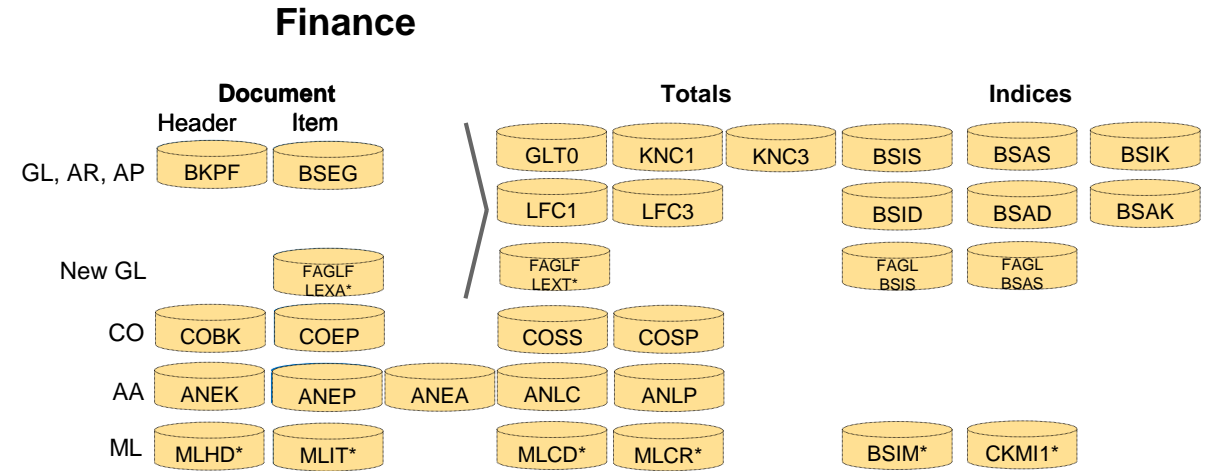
Finance

Document

Header Item

Totals

Indices

GL, AR, AP BKPF BSEG

GLT0 KNC1 KNC3 BSIS BSAS BSIK

LFC1 LFC3 BSID BSAD BSAK

New GL FAGLFLEXA*

FAGLFLEXT*

FAGL BSIS FAGL BSAS

CO COBK COEP COSS COSP

AA ANEK ANEP ANEA ANLC ANLP

ML MLHD* MLIT* MLCD* MLCR* BSIM* CKMI1*